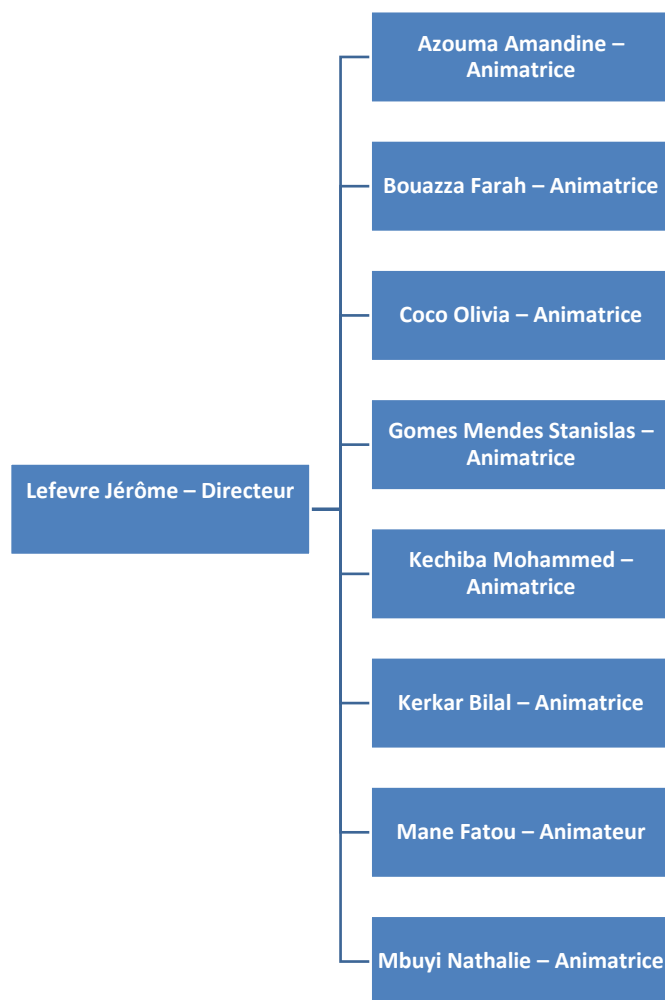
Lefevre Jérôme – Directeur

Azouma Amandine – Animatrice

Bouazza Farah – Animatrice

Coco Olivia – Animatrice

Gomes Mendes Stanislas – Animatrice

Kechiba Mohammed – Animatrice

Kerkar Bilal – Animatrice

Mane Fatou – Animateur

Mbuyi Nathalie – Animatrice